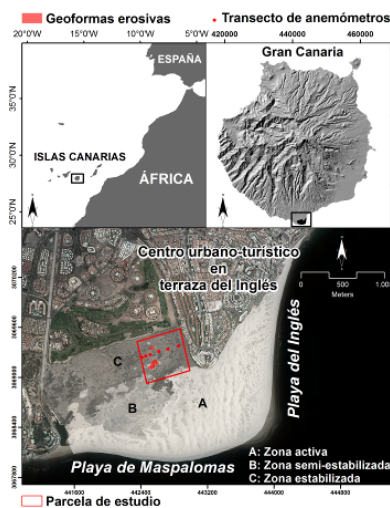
Geoformas erosivas • Transecto de anemómetros

20°0'W 15°0'W 10°0'W 5°0'W 420000 440000 460000

ESPAÑA

Gran Canaria

35°0'N

30°0'N

25°0'N

ISLAS CANARIAS

ÁFRICA

Centro urbano-turístico en terraza del Inglés

0 500 1.000 Meters

C

B

A

Playa del Inglés

Playa de Maspalomas

A: Zona activa
B: Zona semi-estabilizada
C: Zona estabilizada

441600 442400 443200 444000 444800

Parcela de estudio